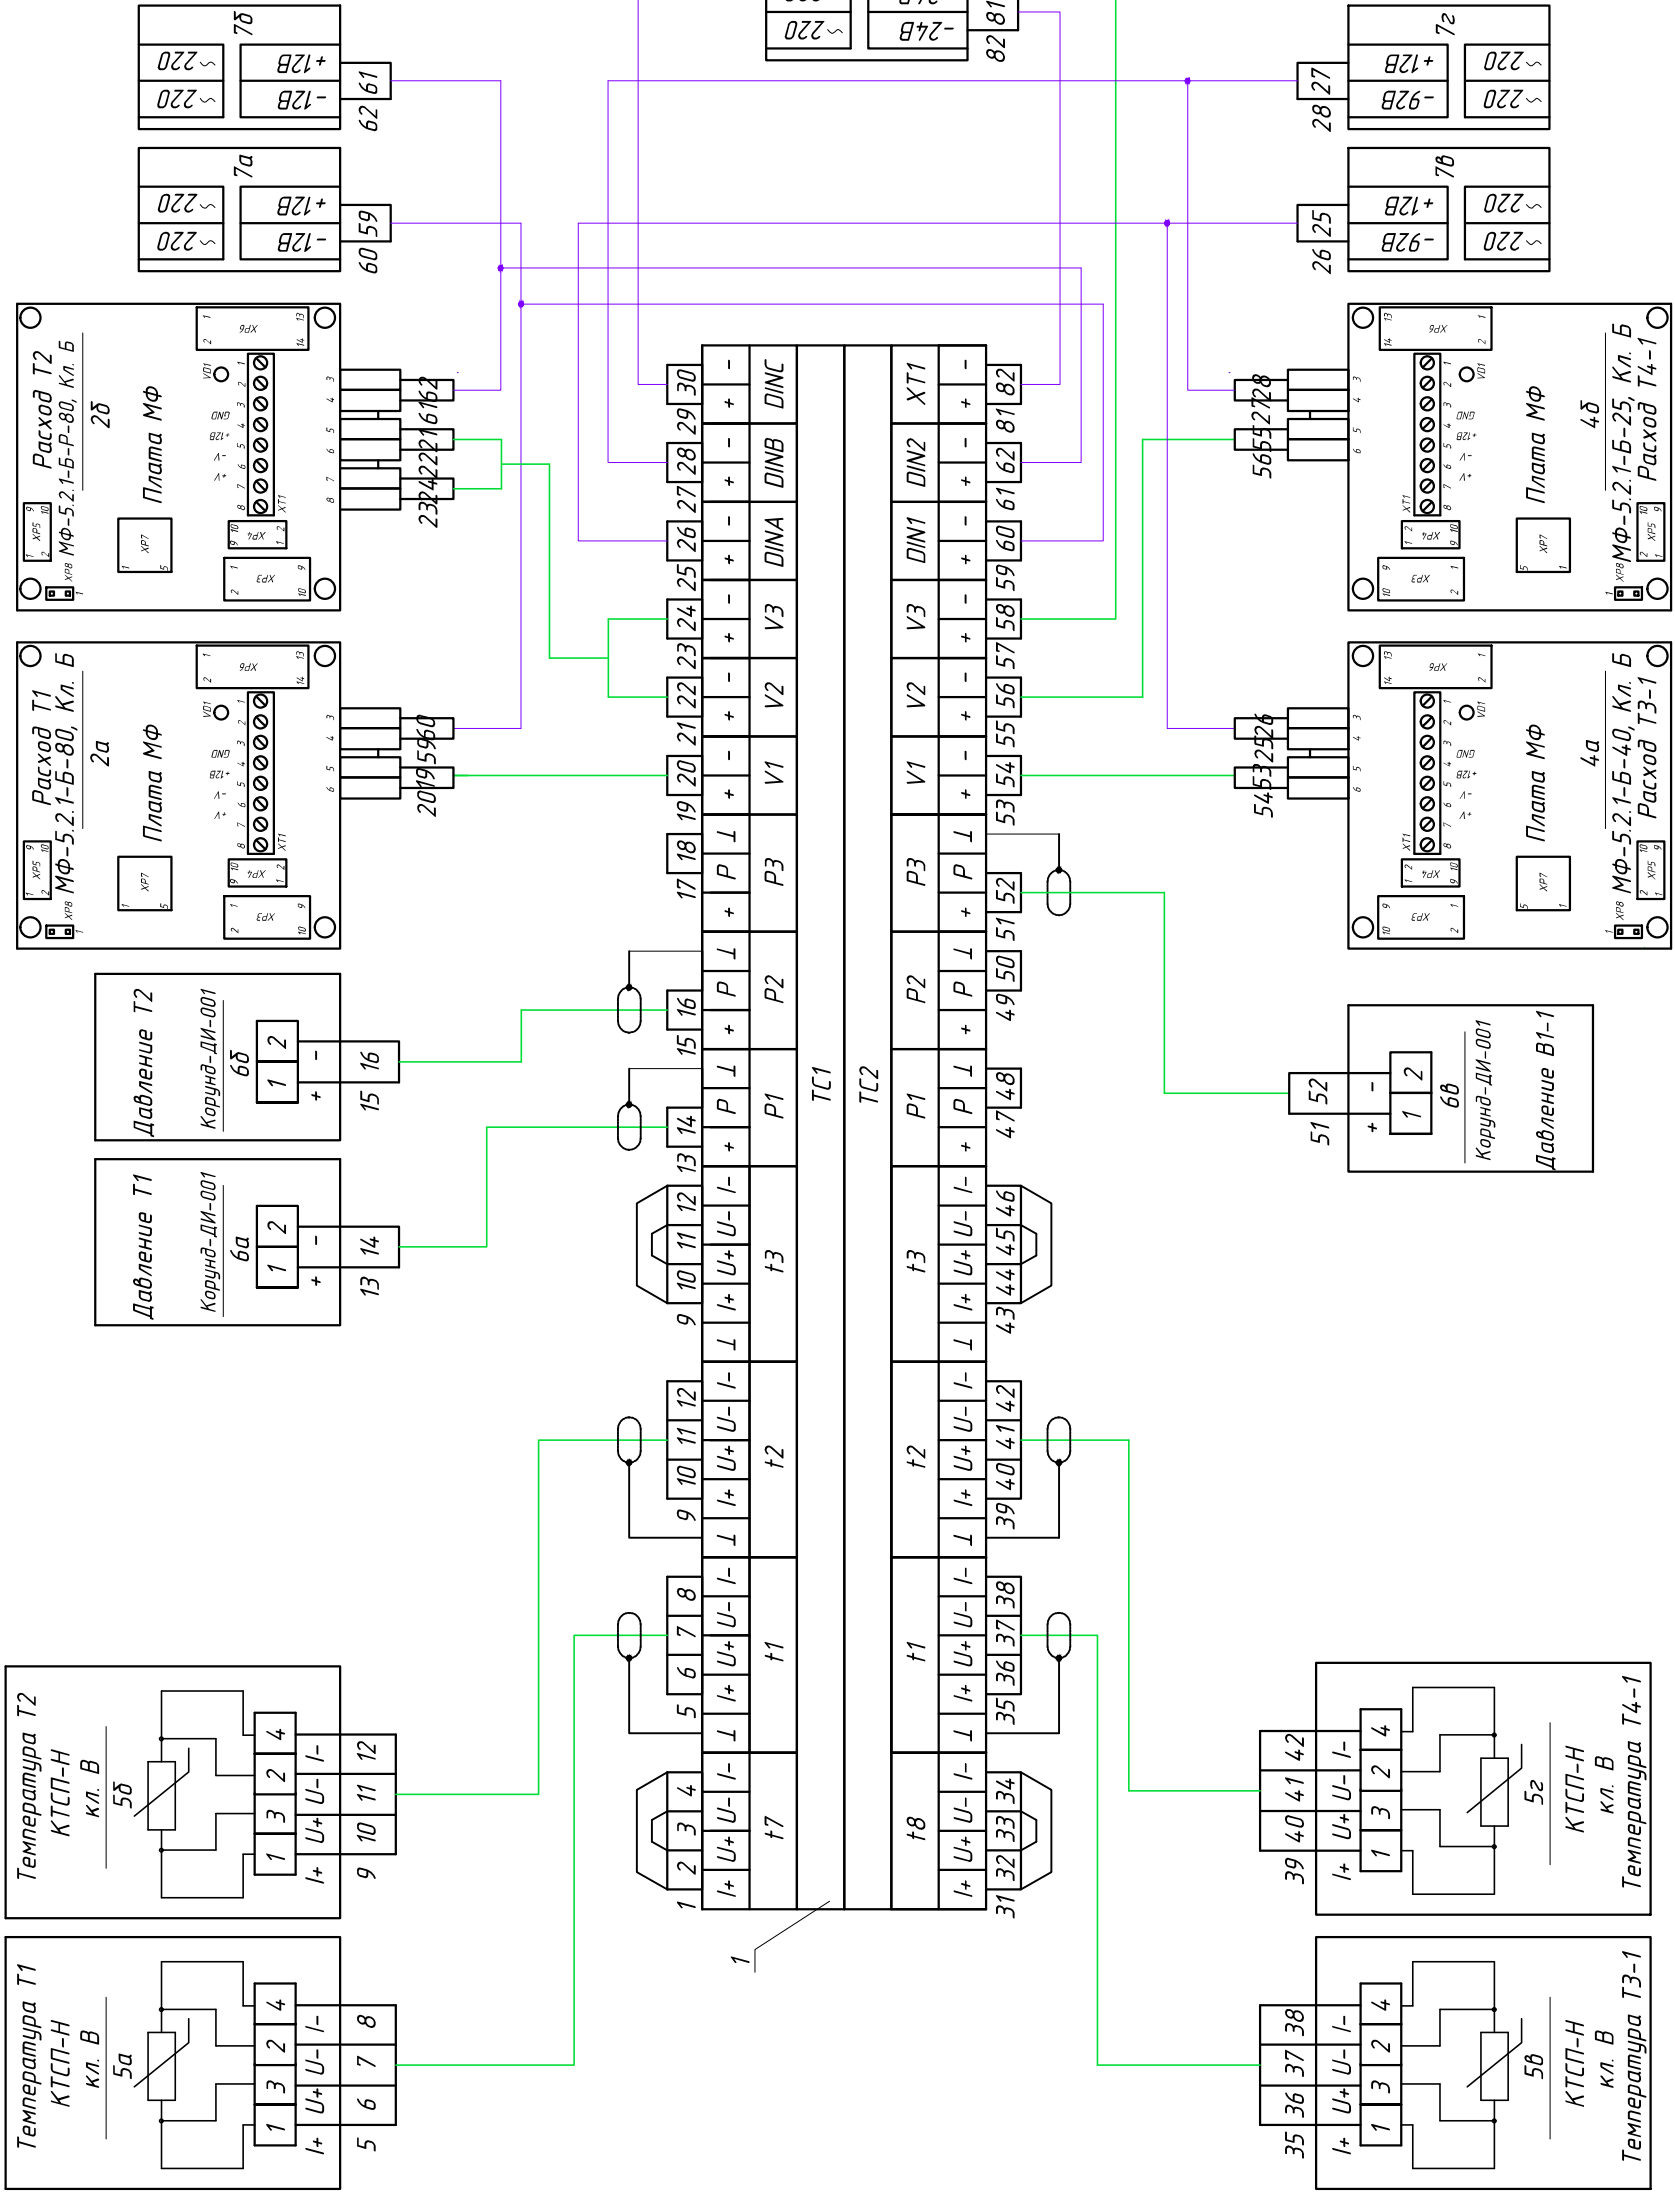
7б
~220
~220
+12В
-12В
61
62

7а
~220
~220
+12В
-12В
59
60

~220
-24В
81
82

7г
+12В
-92В
~220
~220
27
28

7в
+12В
-92В
~220
~220
25
26

Расход Т2
МФ-5.2.1-Б-Р-80, Кл. Б
2б
Плата МФ
XP6
VD1
GND
+12В
V-
V+
XT1
XP5
XP4
XP7
XP3
XP8
61
62
21
22
23
24

Расход Т1
МФ-5.2.1-Б-80, Кл. Б
2а
Плата МФ
XP6
VD1
GND
+12В
V-
V+
XT1
XP5
XP4
XP7
XP3
XP8
59
60
19
20

Плата МФ
4б
МФ-5.2.1-Б-25, Кл. Б
Расход Т4-1
XP6
VD1
GND
+12В
V-
V+
XT1
XP5
XP4
XP7
XP3
XP8
27
28
55
56

Плата МФ
4а
МФ-5.2.1-Б-40, Кл. Б
Расход Т3-1
XP6
VD1
GND
+12В
V-
V+
XT1
XP5
XP4
XP7
XP3
XP8
25
26
53
54

30 29 28 27 26 25 24 23 22 21 20 19 18 17 16 15 14 13 12 11 10 9 12 11 10 9 8 7 6 5 4 3 2 1
DINC DINB DINA V3 V2 V1 P3 P2 P1 t3 t2 t1 t7
+ - + - + - + - + - + - + P ⊥ + P ⊥ + P ⊥ I+ U+ U- I- ⊥ I+ U+ U- I- ⊥ I+ U+ U- I- I+ U+ U- I-
ТС1
ТС2
XT1 DIN2 DIN1 V3 V2 V1 P3 P2 P1 t3 t2 t1 t8
82 81 62 61 60 59 58 57 56 55 54 53 52 51 50 49 48 47 46 45 44 43 42 41 40 39 38 37 36 35 34 33 32 31

Давление Т2
Корунд-ДИ-001
6б
1 2
+ -
15 16

Давление Т1
Корунд-ДИ-001
6а
1 2
+ -
13 14

Давление В1-1
Корунд-ДИ-001
6в
1 2
+ -
51 52

Температура Т2
КТСП-Н
кл. В
5б
1 3 2 4
I+ U+ U- I-
9 10 11 12

Температура Т1
КТСП-Н
кл. В
5а
1 3 2 4
I+ U+ U- I-
5 6 7 8

1

Температура Т4-1
КТСП-Н
кл. В
5г
1 3 2 4
I+ U+ U- I-
39 40 41 42

Температура Т3-1
КТСП-Н
кл. В
5в
1 3 2 4
I+ U+ U- I-
35 36 37 38